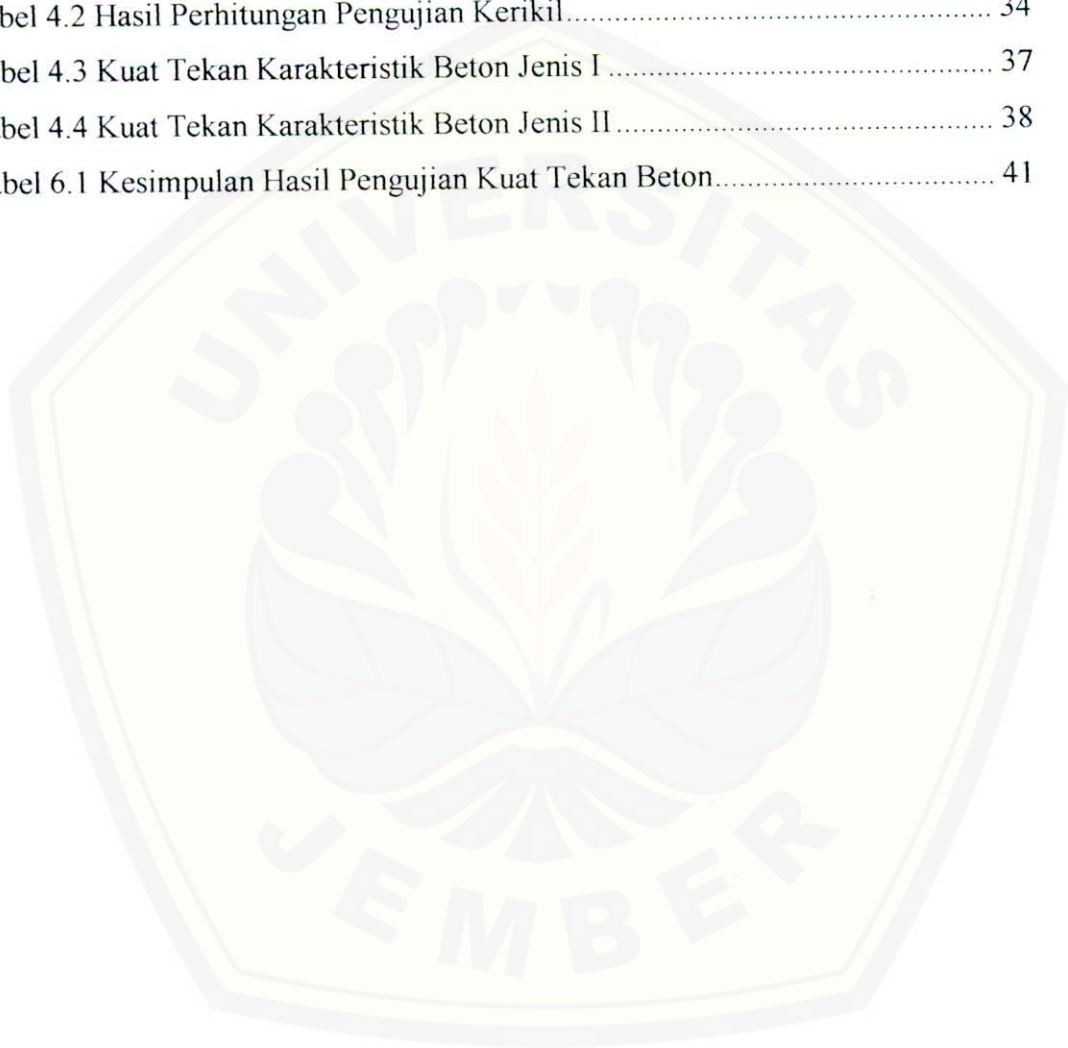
bel 4.2 Hasil Perhitungan Pengujian Kerikil.................................................. 34
bel 4.3 Kuat Tekan Karakteristik Beton Jenis I ........................................... 37
bel 4.4 Kuat Tekan Karakteristik Beton Jenis II.......................................... 38
bel 6.1 Kesimpulan Hasil Pengujian Kuat Tekan Beton.................................. 41

UNIVERSITAS

JEMBER